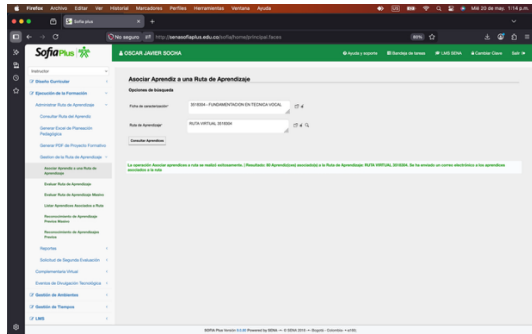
Firefox Archivo Editar Ver Historial Marcadores Perfiles Herramientas Ventana Ayuda

Mié 20 de may. 1:14 p.m.

Sofia plus

No seguro http://senasofiaplus.edu.co/sofia/home/principal.faces

80%

SofiaPlus

OSCAR JAVIER SOCHA

Ayuda y soporte | Bandeja de tareas | LMS SENA | Cambiar Clave | Salir

Instructor

Diseño Curricular

Ejecución de la Formación

Administrar Ruta de Aprendizaje

Consultar Ruta del Aprendiz

Generar Excel de Planeación Pedagógica

Generar PDF de Proyecto Formativo

Gestion de la Ruta de Aprendizaje

Asociar Aprendiz a una Ruta de Aprendizaje

Evaluar Ruta de Aprendizaje

Evaluar Ruta de Aprendizaje Masivo

Listar Aprendices Asociados a Ruta

Reconocimiento de Aprendizaje Previos Masivo

Reconocimiento de Aprendizaje Previos

Reportes

Solicitud de Segunda Evaluación

Complementario Virtual

Eventos de Divulgación Tecnológica

Gestión de Ambientes

Gestión de Tiempos

LMS

Asociar Aprendiz a una Ruta de Aprendizaje

Opciones de búsqueda

Ficha de caracterización* 2018264 - FUNDAMENTACION EN TECNICA VOCAL

Ruta de Aprendizaje* RUTA VIRTUAL 2018264

Consultar Aprendices

La operación Asociar aprendices a ruta se realizó exitosamente. [ Resultado: 30 Aprendiz(ces) asociado(s) a la Ruta de Aprendizaje: RUTA VIRTUAL 2018264. Se ha enviado un correo electrónico a los aprendices asociados a la ruta

SofiaPlus Versión 0.0.00 Powered by SENA — © 2004-2014 — Bogotá - Colombia - v.r00.